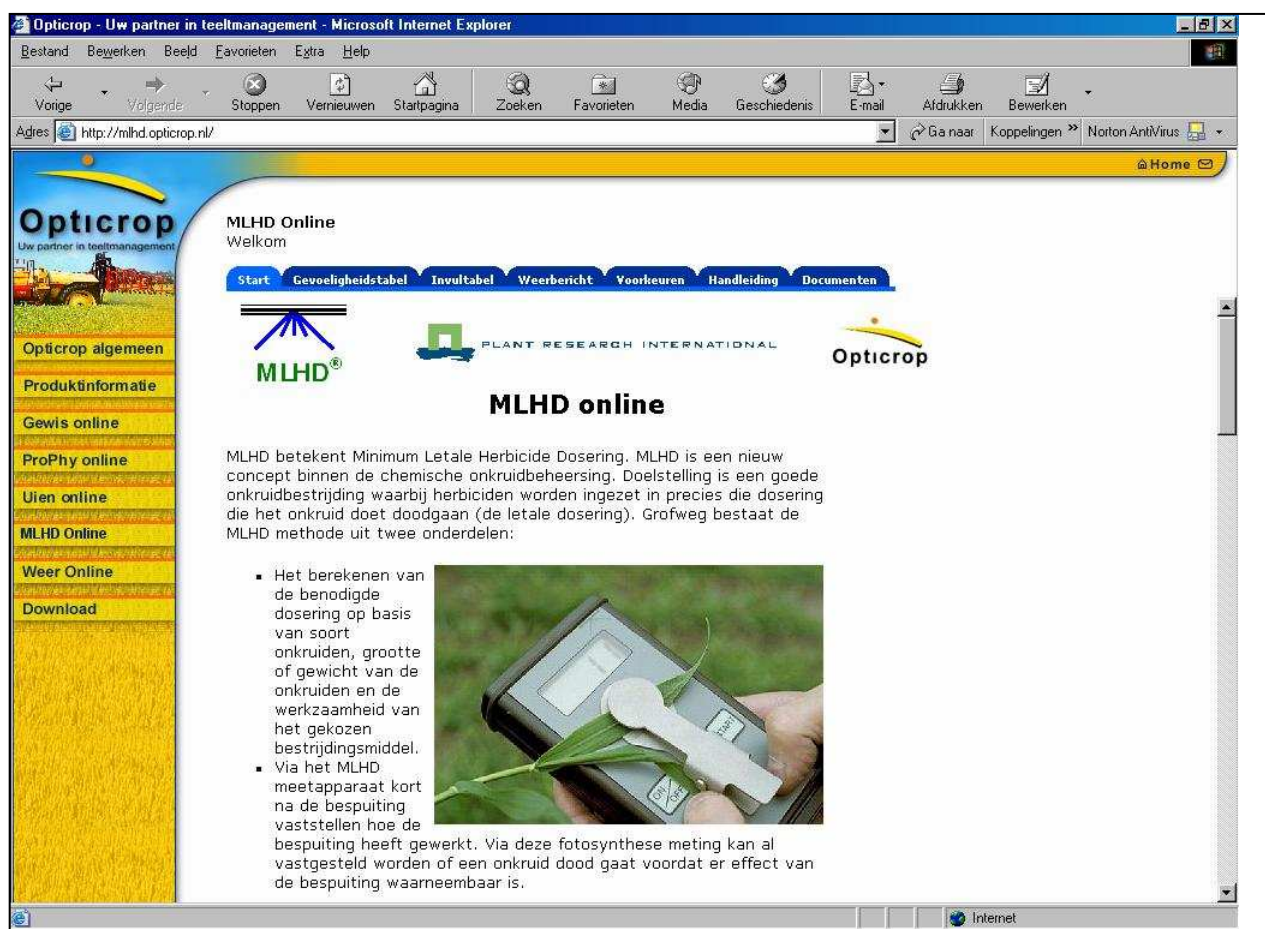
Opticrop - Uw partner in teeltmanagement - Microsoft Internet Explorer

Bestand Bewerken Beeld Favorieten Extra Help

Vorige Volgende Stoppen Vernieuwen Startpagina Zoeken Favorieten Media Geschiedenis E-mail Afdrukken Bewerken

Adres http://mlhd.opticrop.nl/ Ga naar Koppelingen » Norton AntiVirus

Home

Opticrop
Uw partner in teeltmanagement

Opticrop algemeen
Produktinformatie
Gewis online
ProPhy online
Uien online
MLHD Online
Weer Online
Download

MLHD Online
Welkom

Start Gevoeligheidstabel Invultabel Weerbericht Voorkeuren Handleiding Documenten

MLHD®

PLANT RESEARCH INTERNATIONAL

Opticrop

MLHD online

MLHD betekent Minimum Letale Herbicide Dosering. MLHD is een nieuw concept binnen de chemische onkruidbeheersing. Doelstelling is een goede onkruidbestrijding waarbij herbiciden worden ingezet in precies die dosering die het onkruid doet doodgaan (de letale dosering). Grofweg bestaat de MLHD methode uit twee onderdelen:

- Het berekenen van de benodigde dosering op basis van soort onkruiden, grootte of gewicht van de onkruiden en de werkzaamheid van het gekozen bestrijdingsmiddel.
- Via het MLHD meetapparaat kort na de bespuiting vaststellen hoe de bespuiting heeft gewerkt. Via deze fotosynthese meting kan al vastgesteld worden of een onkruid dood gaat voordat er effect van de bespuiting waarneembaar is.

Internet